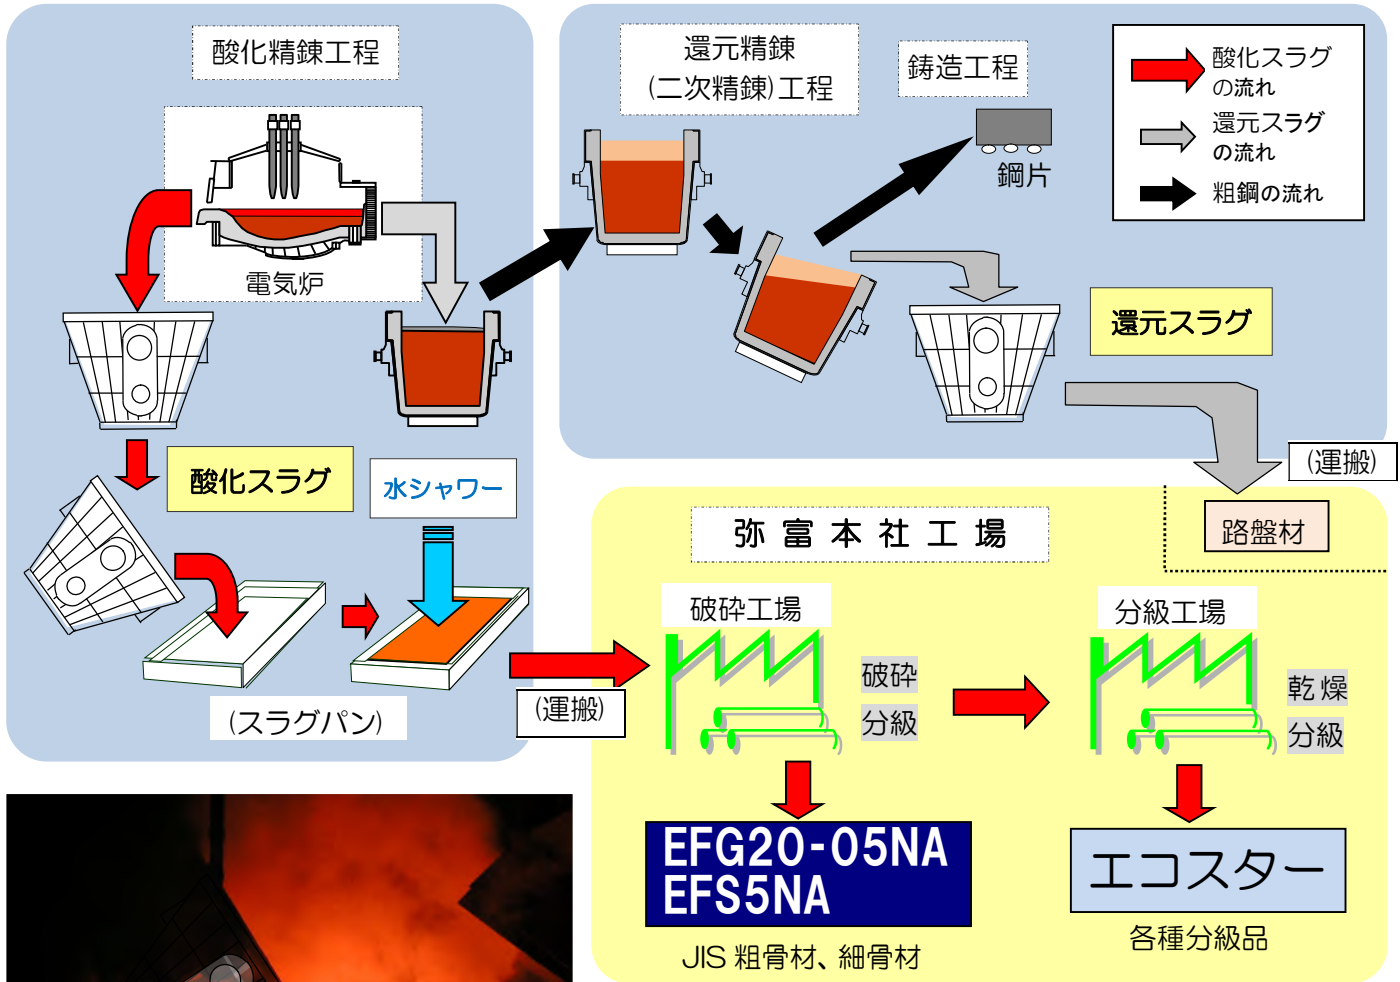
酸化精錬工程

電気炉

酸化スラグ

水シャワー

(スラグパン)

還元精錬
(二次精錬)工程

鋳造工程

鋼片

酸化スラグの流れ

還元スラグの流れ

粗鋼の流れ

還元スラグ

(運搬)

路盤材

弥 富 本 社 工 場

破砕工場

破砕

分級

分級工場

乾燥

分級

(運搬)

EFG20-05NA
EFS5NA

JIS 粗骨材、細骨材

エコスター

各種分級品